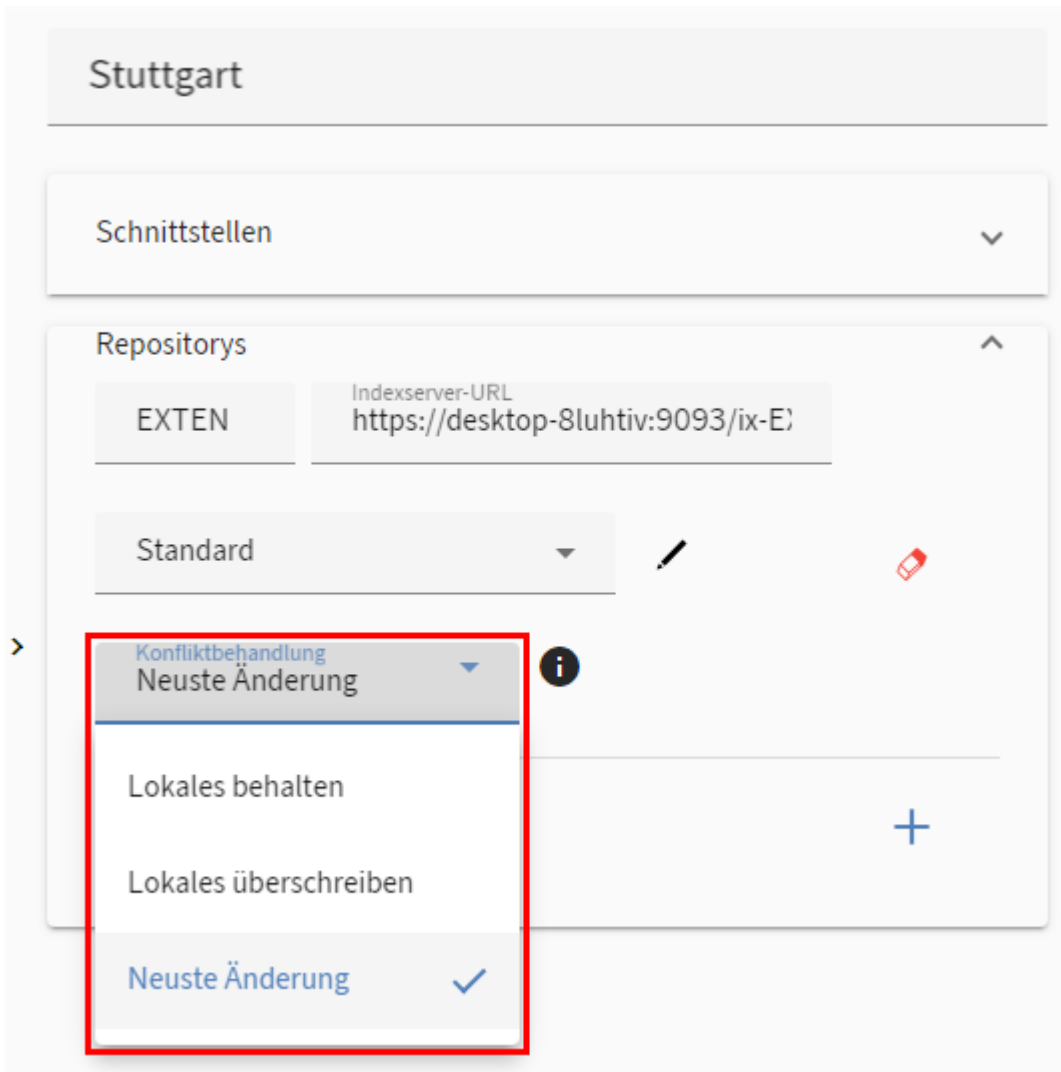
Stuttgart

Schnittstellen

Repositorys

EXTEN

Indexserver-URL
https://desktop-8luhtiv:9093/ix-E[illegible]

Standard

Konfliktbehandlung
Neuste Änderung

Lokales behalten

Lokales überschreiben

Neuste Änderung